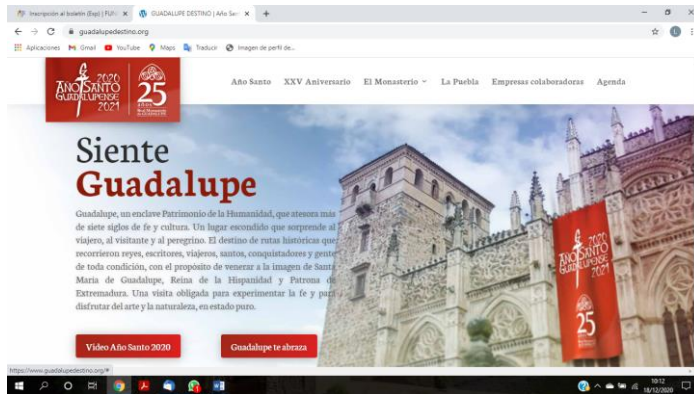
Inscripción al boletín (Esp) | FUN ×   GUADALUPE DESTINO | Año San ×   +

guadalupedestino.org

Aplicaciones   Gmail   YouTube   Maps   Traducir   Imagen de perfil de...

2020 AÑO SANTO GUADALUPENSE 2021

25 años

Año Santo   XXV Aniversario   El Monasterio   La Puebla   Empresas colaboradoras   Agenda

Siente Guadalupe

Guadalupe, un enclave Patrimonio de la Humanidad, que atesora más de siete siglos de fe y cultura. Un lugar escondido que sorprende al viajero, al visitante y al peregrino. El destino de rutas históricas que recorrieron reyes, escritores, viajeros, santos, conquistadores y gente de toda condición, con el propósito de venerar a la imagen de Santa María de Guadalupe, Reina de la Hispanidad y Patrona de Extremadura. Una visita obligada para experimentar la fe y para disfrutar del arte y la naturaleza, en estado puro.

Video Año Santo 2020

Guadalupe te abraza

2020 AÑO SANTO GUADALUPENSE 2021

25

https://www.guadalupedestino.org/#

10:12
18/12/2020